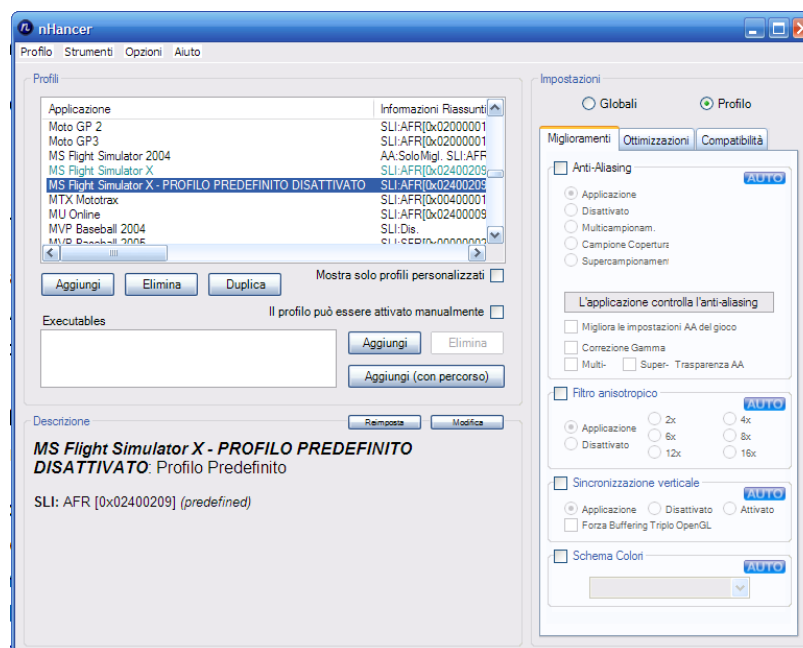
nHancer

Profilo Strumenti Opzioni Aiuto

Profili

| Applicazione | Informazioni Riassunti |
|---|---|
| Moto GP 2 | SLI:AFR[0x02000001 |
| Moto GP3 | SLI:AFR[0x02000001 |
| MS Flight Simulator 2004 | AA:SoloMigl. SLI:AFR |
| MS Flight Simulator X | SLI:AFR[0x02400209 |
| MS Flight Simulator X - PROFILO PREDEFINITO DISATTIVATO | SLI:AFR[0x02400209 |
| MTX Mototrax | SLI:AFR[0x00400001 |
| MU Online | SLI:AFR[0x02400009 |
| MVP Baseball 2004 | SLI:Dis. |
| MVP Baseball 2005 | SLI:SFR[0x00000002 |

Aggiungi Elimina Duplica

Mostra solo profili personalizzati

Il profilo può essere attivato manualmente

Executables

Aggiungi Elimina

Aggiungi (con percorso)

Descrizione

Reimposta Modifica

MS Flight Simulator X - PROFILO PREDEFINITO DISATTIVATO: Profilo Predefinito

SLI: AFR [0x02400209] (predefined)

Impostazioni

Globali Profilo

Miglioramenti Ottimizzazioni Compatibilità

Anti-Aliasing AUTO

Applicazione
Disattivato
Multicampionam.
Campione Copertura
Supercampionamento

L'applicazione controlla l'anti-aliasing

Migliora le impostazioni AA del gioco

Correzione Gamma

Multi- Super- Trasparenza AA

Filtro anisotropico AUTO

Applicazione
Disattivato
2x 4x
6x 8x
12x 16x

Sincronizzazione verticale AUTO

Applicazione Disattivato Attivato

Forza Buffering Triplo OpenGL

Schema Colori AUTO